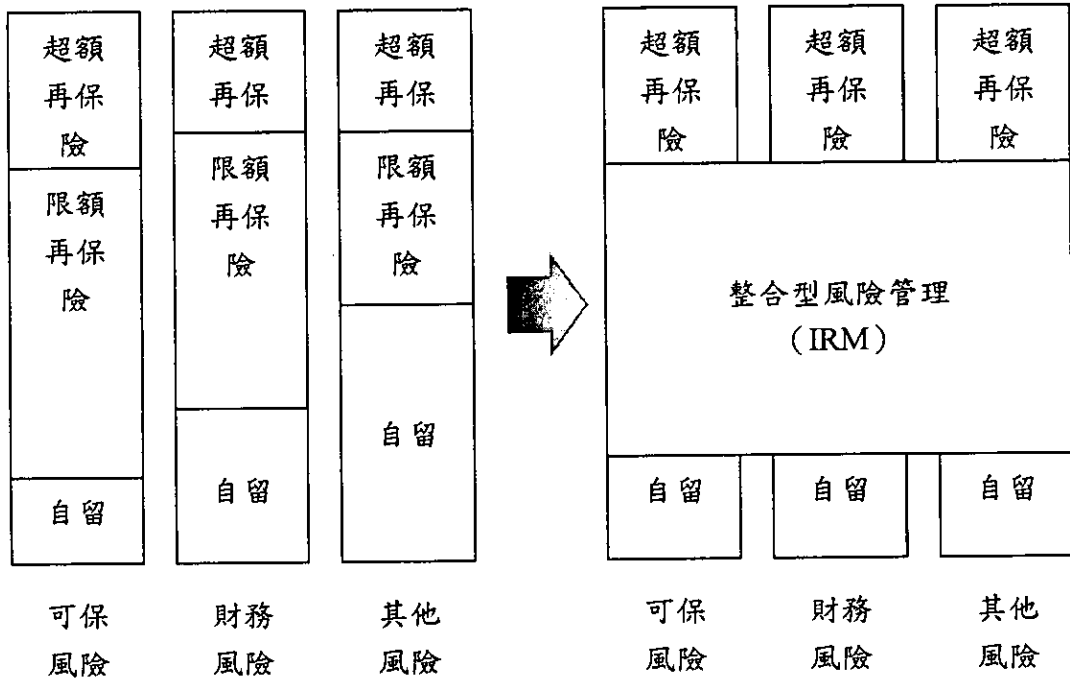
超額再保險

限額再保險

自留

可保風險

超額再保

限額再保險

自留

財務風險

超額再保

限額再保險

自留

其他風險

超額再保險

超額再保險

超額再保險

整合型風險管理
(IRM)

自留

自留

自留

可保風險

財務風險

其他風險